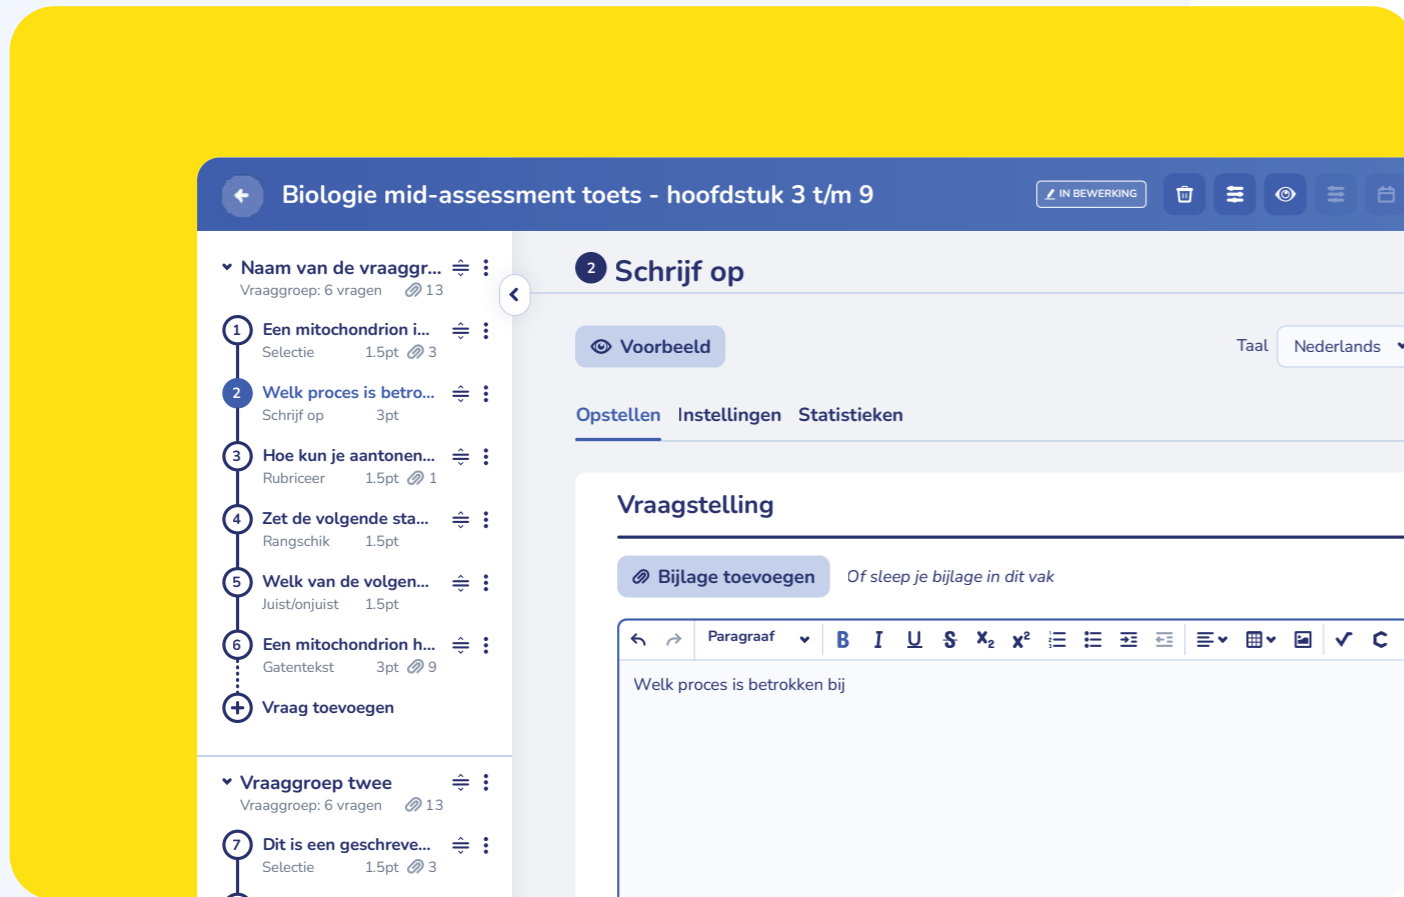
Biologie mid-assessment toets - hoofdstuk 3 t/m 9

IN BEWERKING

Naam van de vraaggr...
Vraaggroep: 6 vragen 13

1 Een mitochondrion i...
Selectie 1.5pt 3

2 Welk proces is betro...
Schrijf op 3pt

3 Hoe kun je aantonen...
Rubriceer 1.5pt 1

4 Zet de volgende sta...
Rangschik 1.5pt

5 Welk van de volgen...
Juist/onjuist 1.5pt

6 Een mitochondrion h...
Gatentekst 3pt 9

Vraag toevoegen

Vraaggroep twee
Vraaggroep: 6 vragen 13

7 Dit is een geschreve...
Selectie 1.5pt 3

2 Schrijf op

Voorbeeld

Taal Nederlands

Opstellen Instellingen Statistieken

Vraagstelling

Bijlage toevoegen *Of sleep je bijlage in dit vak*

Paragraaf B I U S $X_2$ $X^2$

Welk proces is betrokken bij